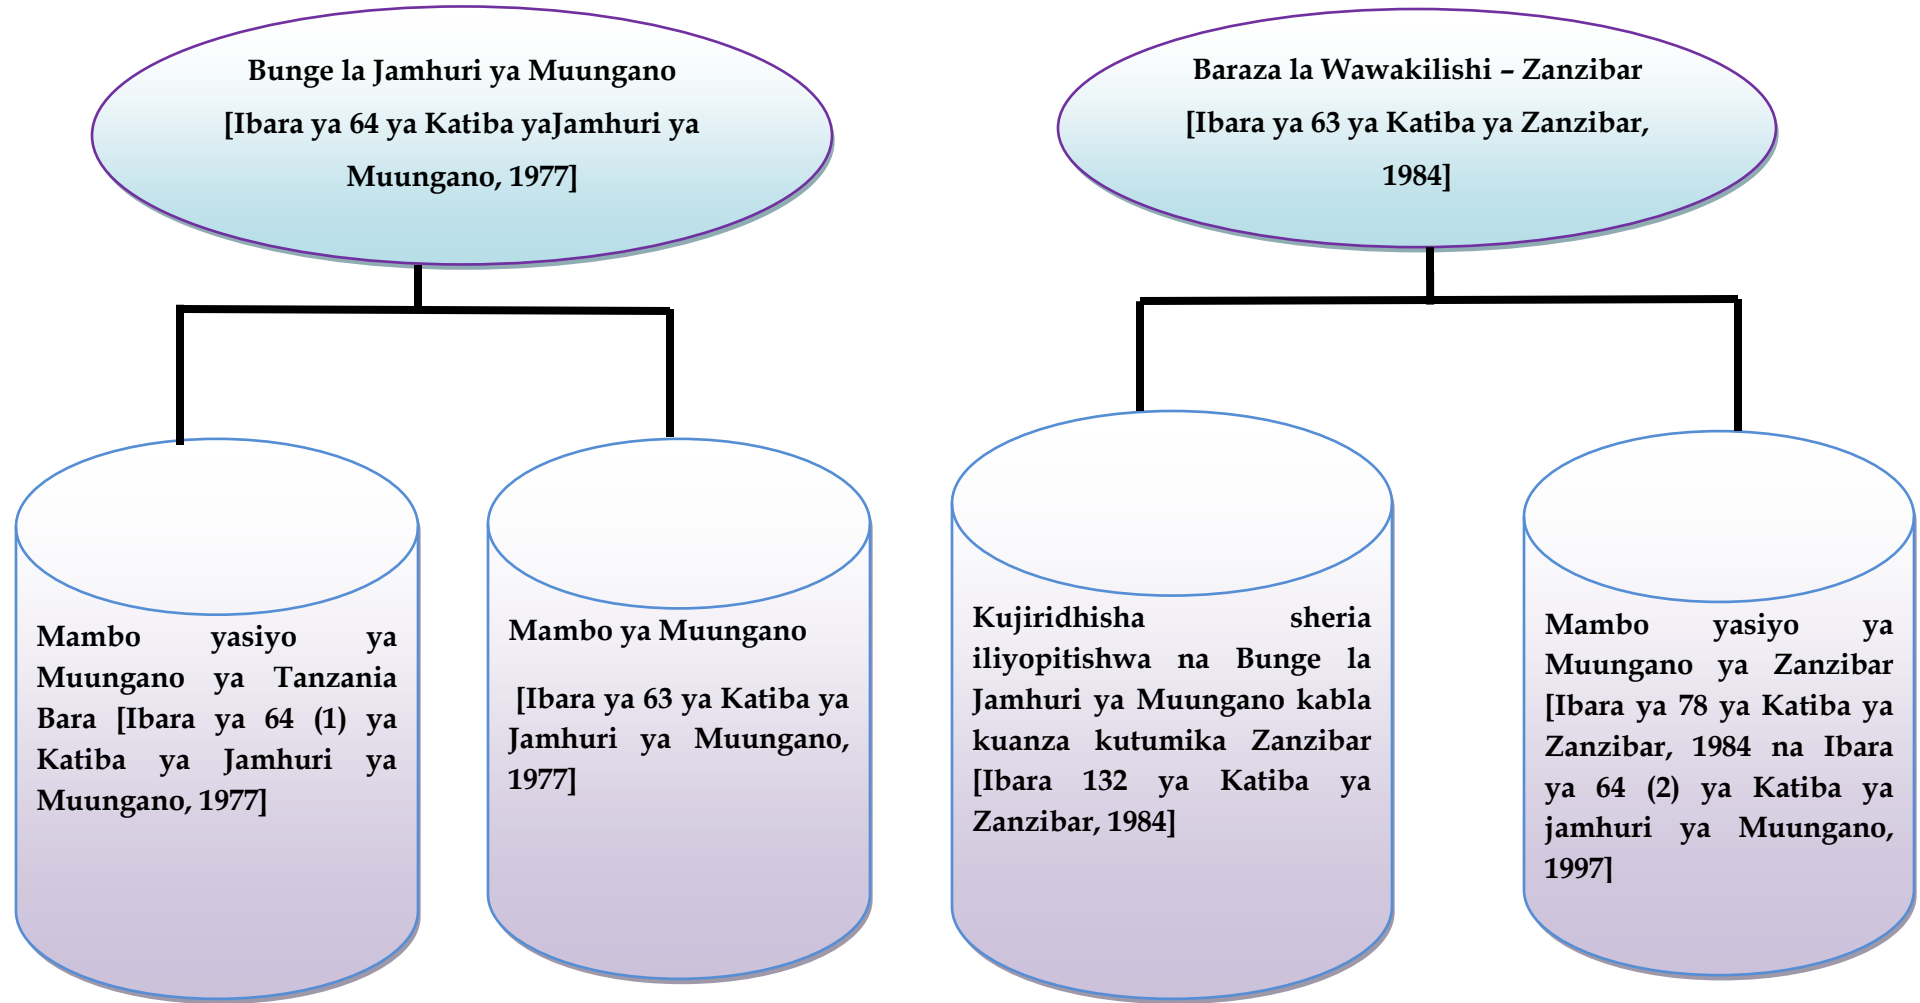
Bunge la Jamhuri ya Muungano [Ibara ya 64 ya Katiba yaJamhuri ya Muungano, 1977]

Baraza la Wawakilishi – Zanzibar [Ibara ya 63 ya Katiba ya Zanzibar, 1984]

Mambo yasiyo ya Muungano ya Tanzania Bara [Ibara ya 64 (1) ya Katiba ya Jamhuri ya Muungano, 1977]

Mambo ya Muungano

[Ibara ya 63 ya Katiba ya Jamhuri ya Muungano, 1977]

Kujiridhisha sheria iliyopitishwa na Bunge la Jamhuri ya Muungano kabla kuanza kutumika Zanzibar [Ibara 132 ya Katiba ya Zanzibar, 1984]

Mambo yasiyo ya Muungano ya Zanzibar [Ibara ya 78 ya Katiba ya Zanzibar, 1984 na Ibara ya 64 (2) ya Katiba ya jamhuri ya Muungano, 1997]